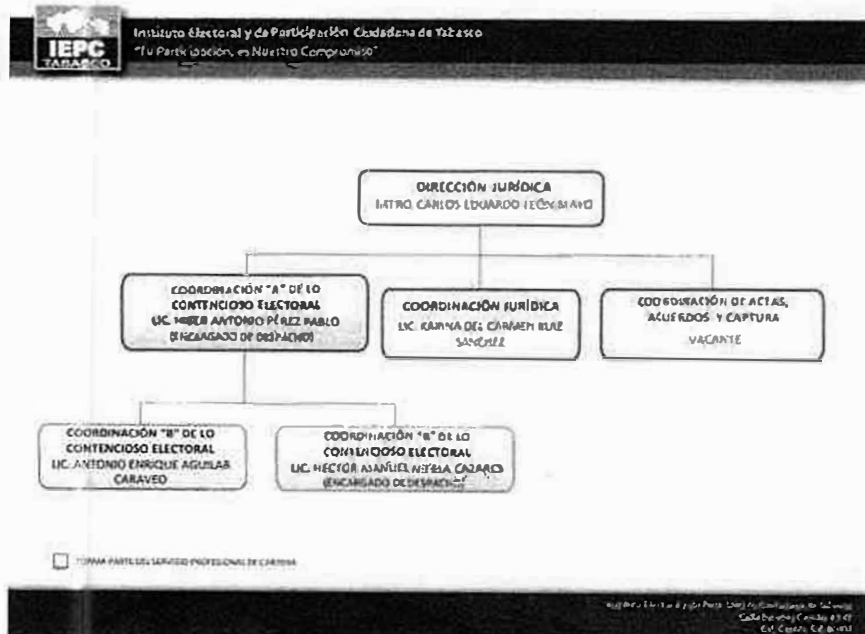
IEPC TABASCO

Instituto Electoral y de Participación Ciudadana de Tabasco
"Tu Participación, es Nuestro Compromiso"

DIRECCIÓN JURÍDICA
MTRO. CARLOS EDUARDO LEÓN MAYO

COORDINACIÓN "A" DE LO CONTENCIOSO ELECTORAL
LIC. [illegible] ANTONIO PÉREZ PABLO
(ENCARGADO DE DESPACHO)

COORDINACIÓN JURÍDICA
LIC. KARINA DEL CARMEN RUIZ SÁNCHEZ

COORDINACIÓN DE ACTAS, ACUERDOS Y CAPTURA
VACANTE

COORDINACIÓN "B" DE LO CONTENCIOSO ELECTORAL
LIC. ANTONIO ENRIQUE AGUILAR CARAVEO

COORDINACIÓN "B" DE LO CONTENCIOSO ELECTORAL
LIC. HECTOR MANUEL NERIA CAZARES
(ENCARGADO DE DESPACHO)

FORMA PARTE DEL SERVICIO PROFESIONAL DE CARRERA

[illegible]
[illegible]
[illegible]